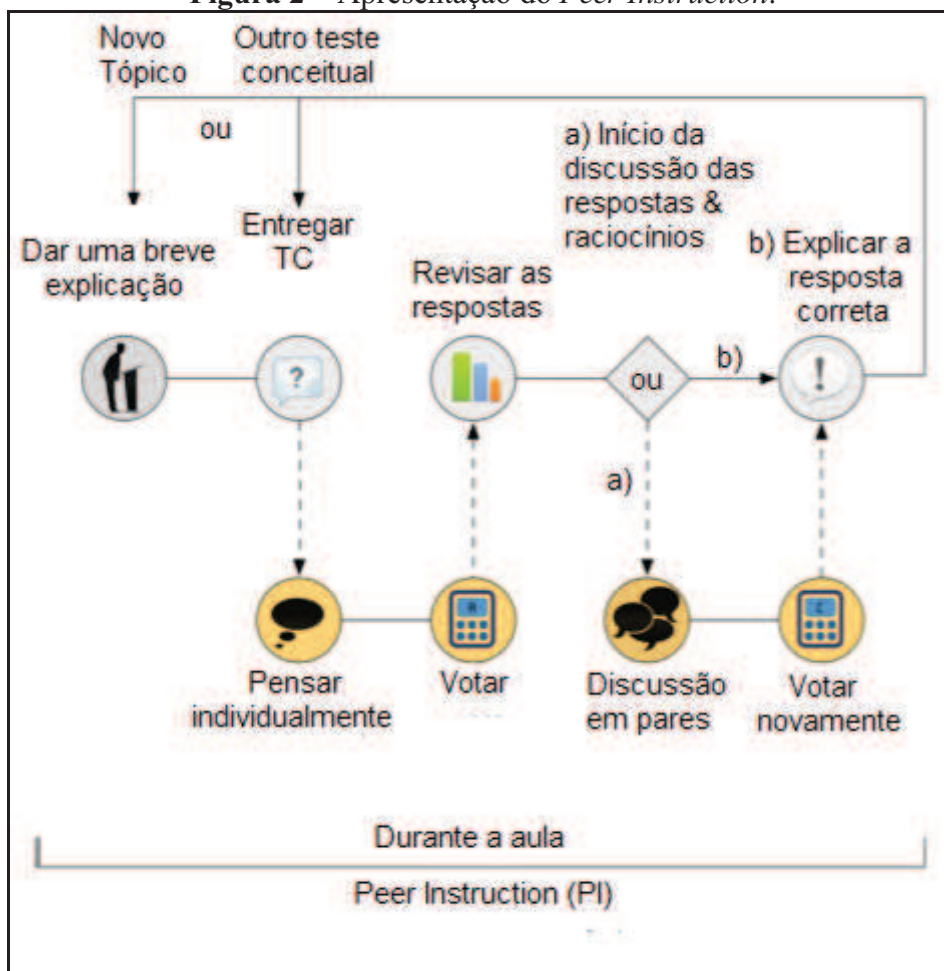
Figura 2 – Apresentação do Peer Instruction.

Novo Tópico

Outro teste conceitual

ou

Dar uma breve explicação

Entregar TC

Revisar as respostas

a) Início da discussão das respostas & raciocínios

b) Explicar a resposta correta

?

ou

b)

!

a)

A

C

Pensar individualmente

Votar

Discussão em pares

Votar novamente

Durante a aula

Peer Instruction (PI)